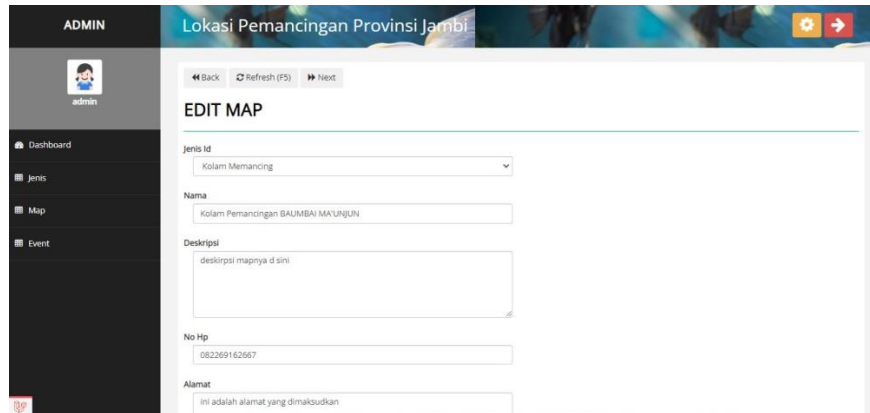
ADMIN

Lokasi Pemancingan Provinsi Jambi

admin

Dashboard

Jenis

Map

Event

Back  Refresh (F5)  Next

EDIT MAP

Jenis Id

Kolam Memancing

Nama

Kolam Pemancingan BAUMBAI MA'UNJUN

Deskripsi

deskirpsi mapnya d sini

No Hp

082269162667

Alamat

ini adalah alamat yang dimaksudkan